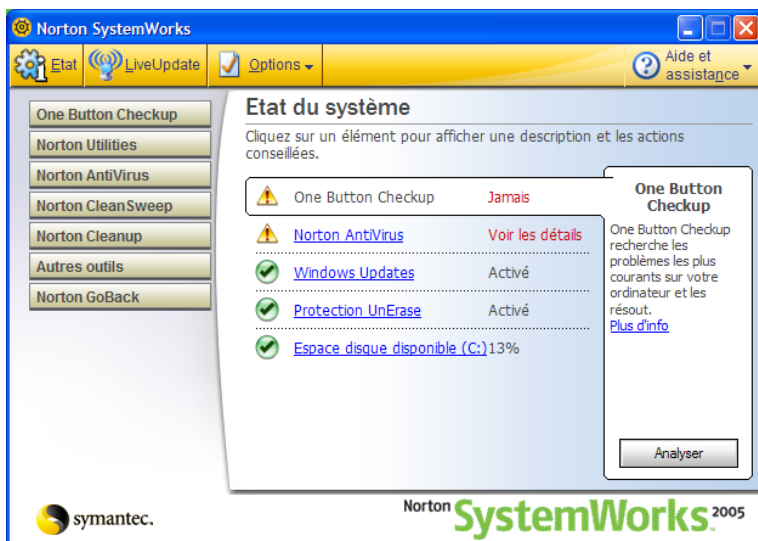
Norton SystemWorks

Etat LiveUpdate Options Aide et assistance

One Button Checkup
Norton Utilities
Norton AntiVirus
Norton CleanSweep
Norton Cleanup
Autres outils
Norton GoBack

Etat du système

Cliquez sur un élément pour afficher une description et les actions conseillées.

| | | |
|---|---|---|
| One Button Checkup | Jamais |
| Norton AntiVirus | Voir les détails |
| Windows Updates | Activé |
| Protection UnErase | Activé |
| Espace disque disponible (C:) | 13% |

One Button Checkup

One Button Checkup recherche les problèmes les plus courants sur votre ordinateur et les résout.
Plus d'info

Analyser

symantec.

Norton SystemWorks 2005